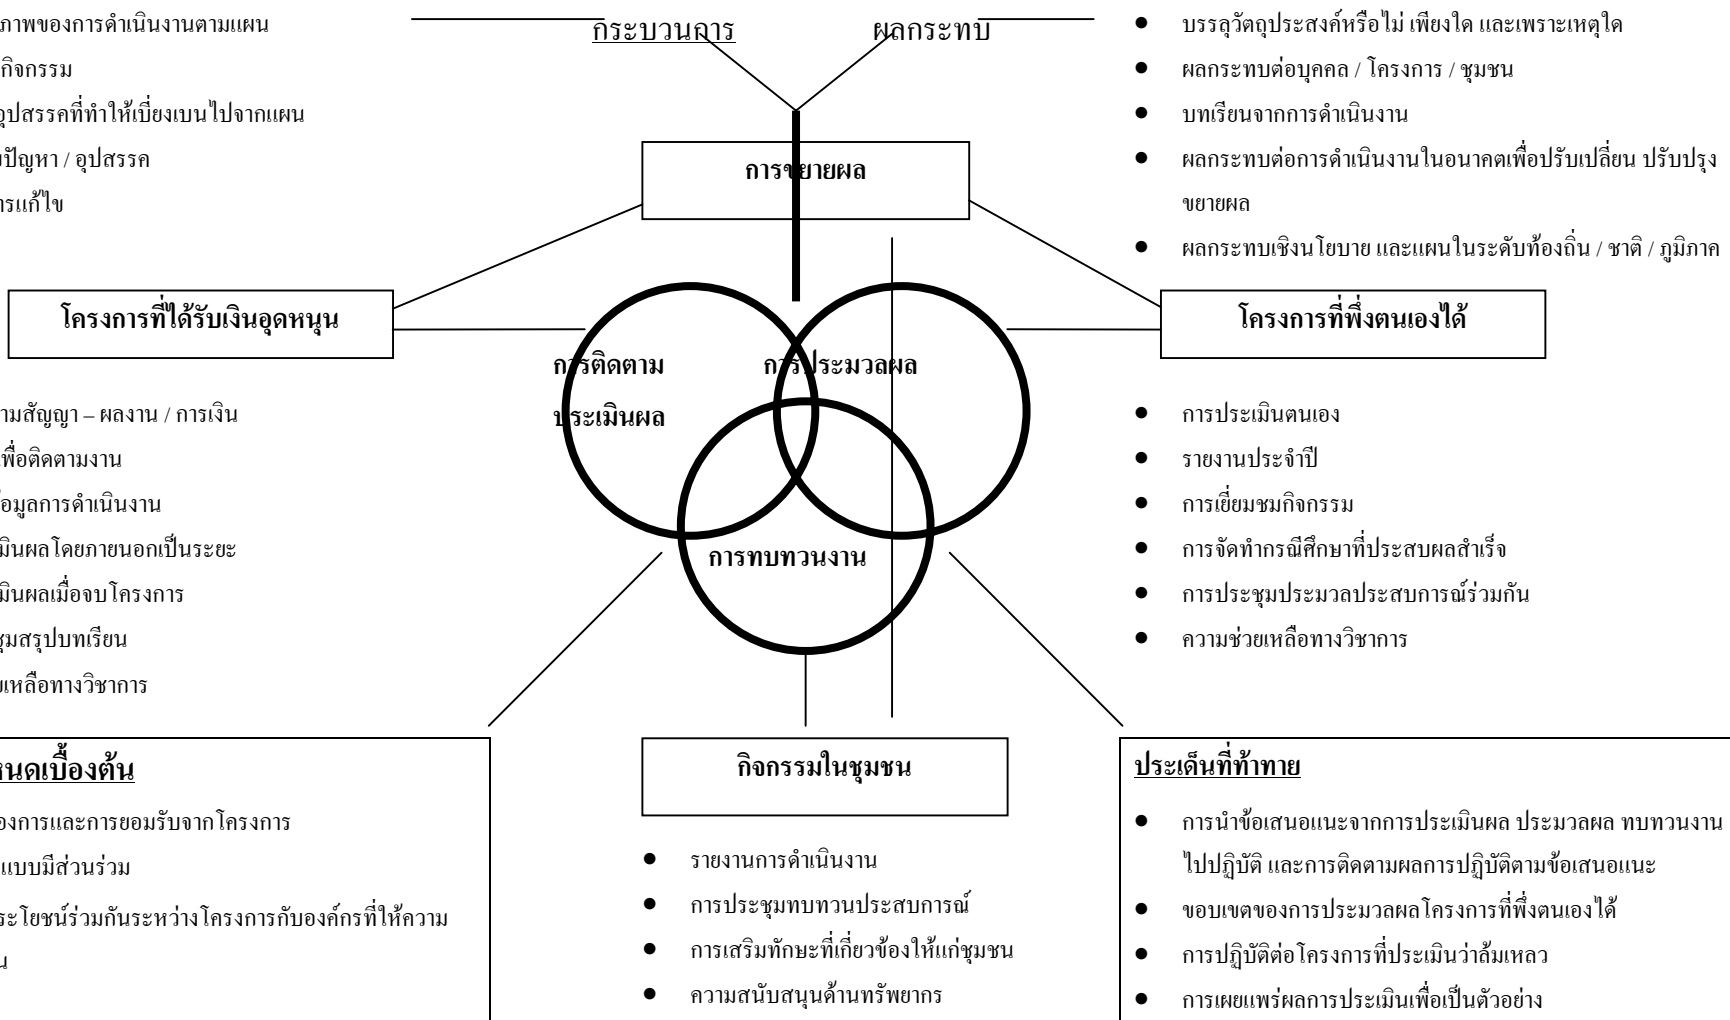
ภาพของการดำเนินงานตามแผน
กิจกรรม
อุปสรรคที่ทำให้เบี่ยงเบนไปจากแผน
ปัญหา / อุปสรรค
รแก้ไข

กระบวนการ ผลกระทบ

การขยายผล

- บรรลุวัตถุประสงค์หรือไม่ เพียงใด และเพราะเหตุใด
- ผลกระทบต่อบุคคล / โครงการ / ชุมชน
- บทเรียนจากการดำเนินงาน
- ผลกระทบต่อการดำเนินงานในอนาคตเพื่อปรับเปลี่ยน ปรับปรุง ขยายผล
- ผลกระทบเชิงนโยบาย และแผนในระดับท้องถิ่น / ชาติ / ภูมิภาค

โครงการที่ได้รับเงินอุดหนุน

โครงการที่พึ่งตนเองได้

การติดตาม ประเมินผล

การประมวลผล

การทบทวนงาน

ามสัญญา – ผลงาน / การเงิน
พื่อติดตามงาน
้อมูลการดำเนินงาน
มินผลโดยภายนอกเป็นระยะ
มินผลเมื่อจบโครงการ
ุมสรุปบทเรียน
เหลือทางวิชาการ

- การประเมินตนเอง
- รายงานประจำปี
- การเยี่ยมชมกิจกรรม
- การจัดทำกรณีศึกษาที่ประสบผลสำเร็จ
- การประชุมประมวลประสบการณ์ร่วมกัน
- ความช่วยเหลือทางวิชาการ

นดเบื้องต้น
องการและการยอมรับจากโครงการ
แบบมีส่วนร่วม
ระโยชน์ร่วมกันระหว่างโครงการกับองค์กรที่ให้ความ
น

กิจกรรมในชุมชน

- รายงานการดำเนินงาน
- การประชุมทบทวนประสบการณ์
- การเสริมทักษะที่เกี่ยวข้องให้แก่ชุมชน
- ความสนับสนุนด้านทรัพยากร

ประเด็นที่ท้าทาย

- การนำข้อเสนอแนะจากการประเมินผล ประมวลผล ทบทวนงานไปปฏิบัติ และการติดตามผลการปฏิบัติตามข้อเสนอแนะ
- ขอบเขตของการประมวลผลโครงการที่พึ่งตนเองได้
- การปฏิบัติต่อโครงการที่ประเมินว่าล้มเหลว
- การเผยแพร่ผลการประเมินเพื่อเป็นตัวอย่าง